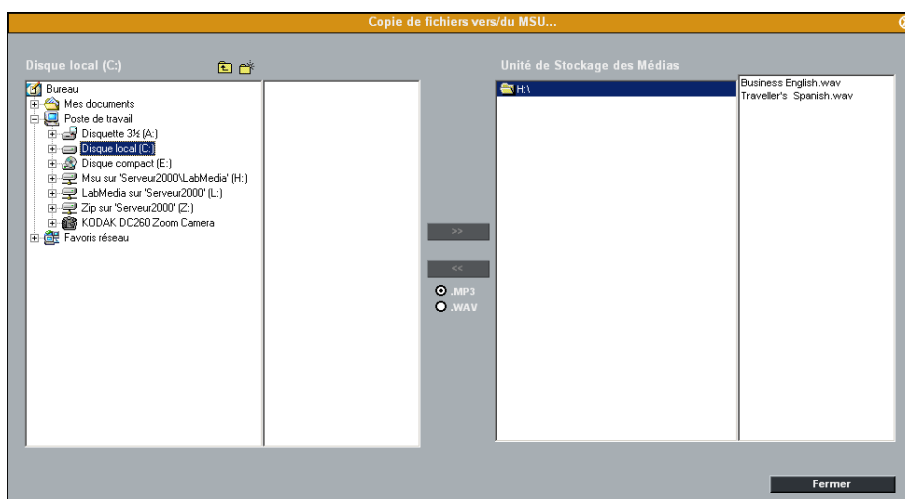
Copie de fichiers vers/du MSU...

Disque local (C:)

Bureau
Mes documents
Poste de travail
Disquette 3½ (A:)
Disque local (C:)
Disque compact (E:)
Msu sur 'Serveur2000\LabMedia' (H:)
LabMedia sur 'Serveur2000' (L:)
Zip sur 'Serveur2000' (Z:)
KODAK DC260 Zoom Camera
Favoris réseau

>>
<<
.MP3
.WAV

Unité de Stockage des Médias

H:\

Business English.wav
Traveller's Spanish.wav

Fermer